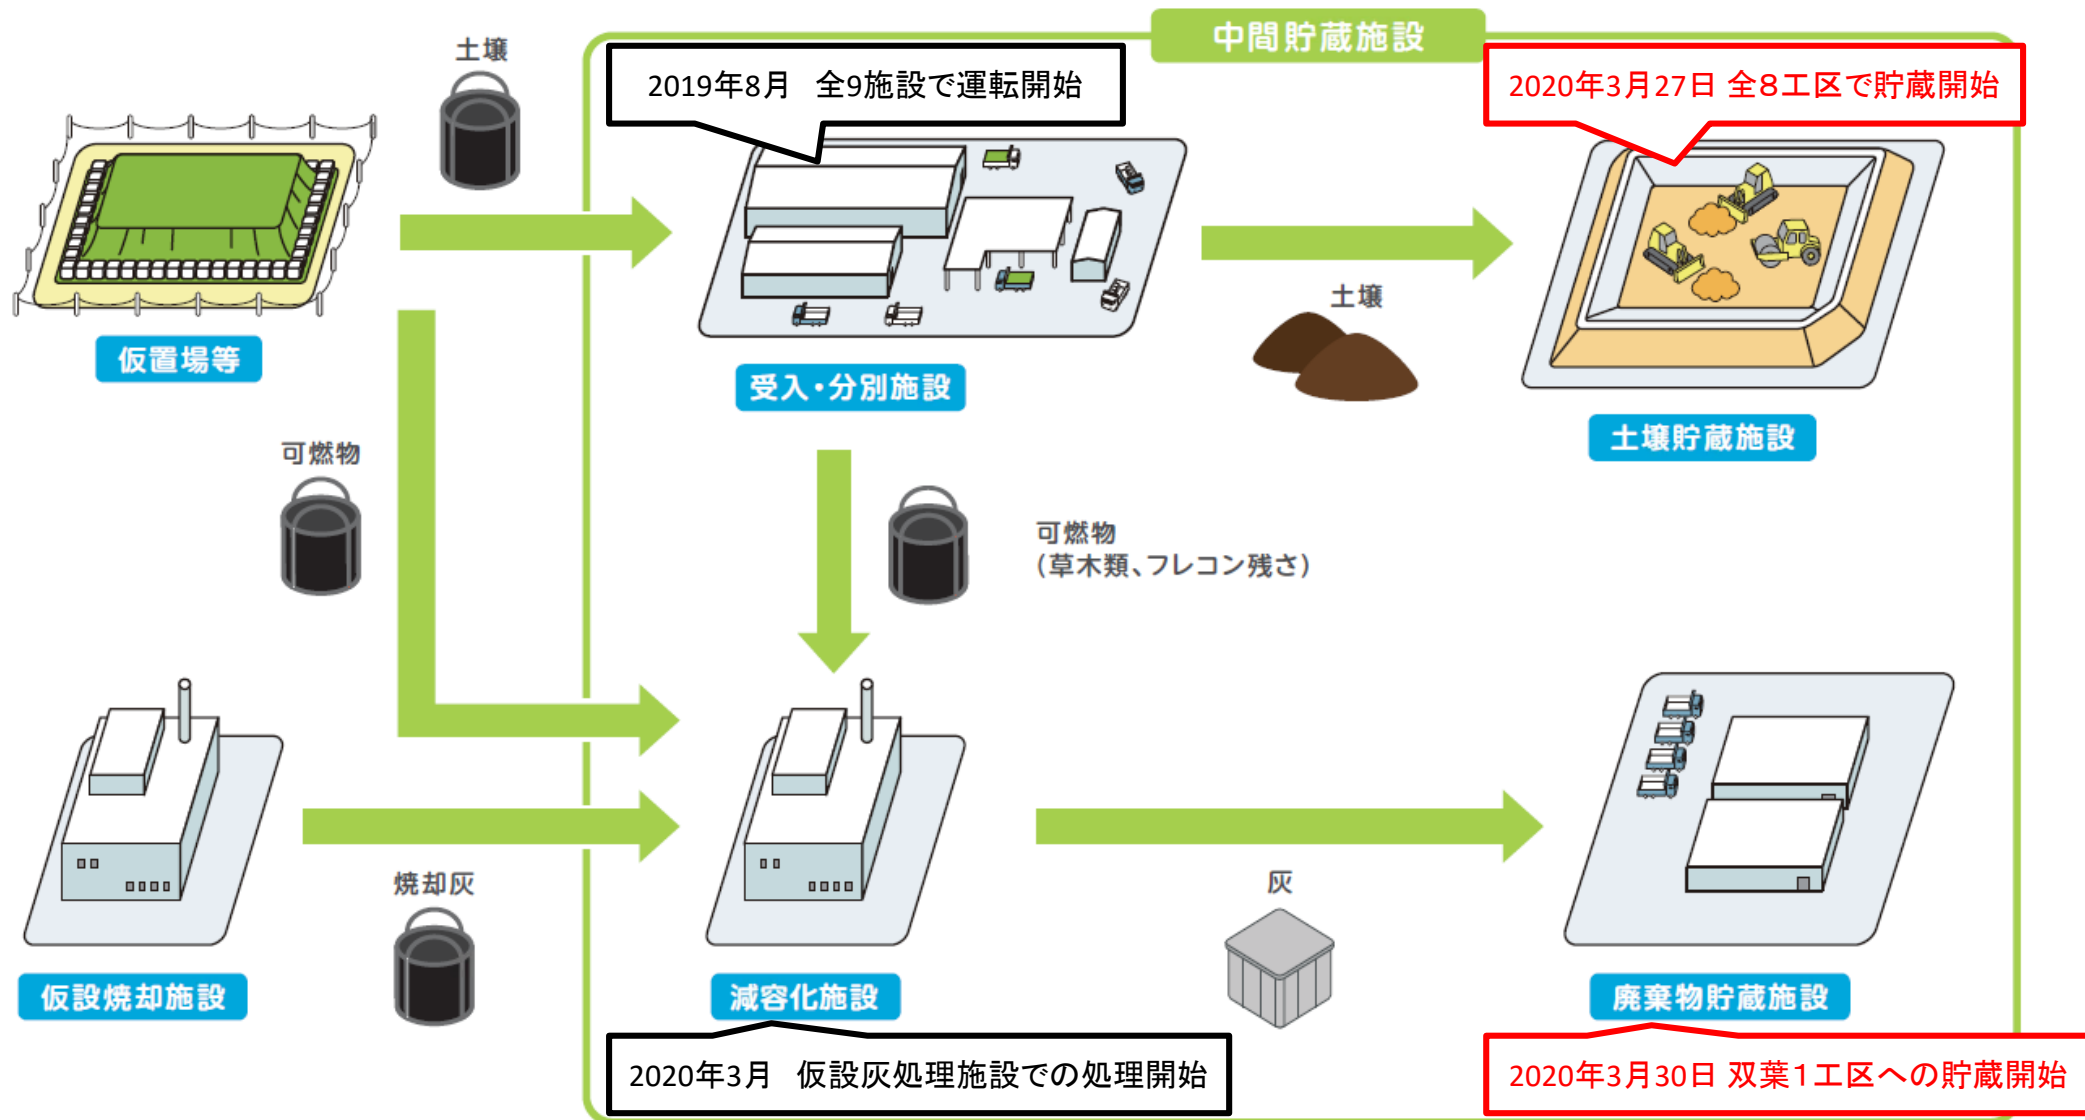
中間貯蔵施設

2019年8月　全9施設で運転開始

2020年3月27日 全８工区で貯蔵開始

土壌

仮置場等

受入・分別施設

土壌

土壌貯蔵施設

可燃物

可燃物
（草木類、フレコン残さ）

仮設焼却施設

焼却灰

減容化施設

灰

廃棄物貯蔵施設

2020年3月　仮設灰処理施設での処理開始

2020年3月30日 双葉１工区への貯蔵開始